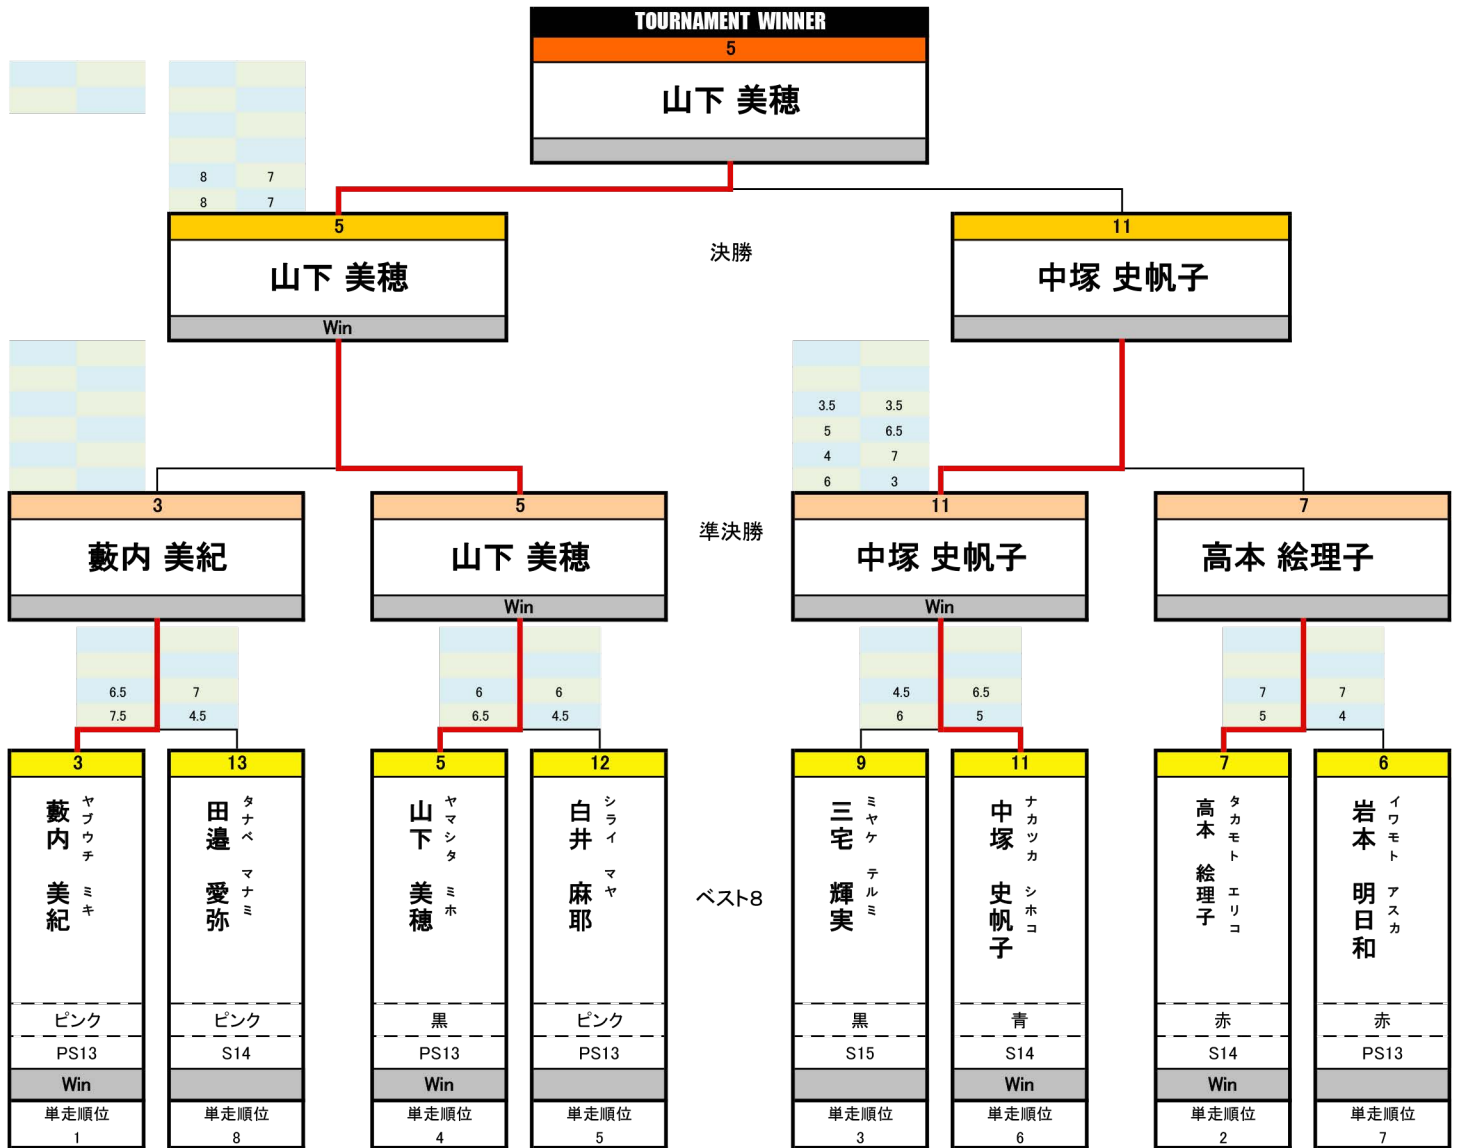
TOURNAMENT WINNER
5
山下 美穂

8 7
8 7

5
山下 美穂
Win

決勝

11
中塚 史帆子

3.5 3.5
5 6.5
4 7
6 3

3
藪内 美紀

5
山下 美穂
Win

準決勝

11
中塚 史帆子
Win

7
高本 絵理子

6.5 7
7.5 4.5

6 6
6.5 4.5

4.5 6.5
6 5

7 7
5 4

ベスト8

| 3 | 13 | 5 | 12 | 9 | 11 | 7 | 6 |
|---|---|---|---|---|---|---|---|
| 藪内 美紀 ヤブウチ ミキ | 田邉 愛弥 タナベ マナミ | 山下 美穂 ヤマシタ ミホ | 白井 麻耶 シライ マヤ | 三宅 輝実 ミヤケ テルミ | 中塚 史帆子 ナカツカ シホコ | 高本 絵理子 タカモト エリコ | 岩本 明日和 イワモト アスカ |
| ピンク | ピンク | 黒 | ピンク | 黒 | 青 | 赤 | 赤 |
| PS13 | S14 | PS13 | PS13 | S15 | S14 | S14 | PS13 |
| Win |  | Win |  |  | Win | Win |  |
| 単走順位 1 | 単走順位 8 | 単走順位 4 | 単走順位 5 | 単走順位 3 | 単走順位 6 | 単走順位 2 | 単走順位 7 |